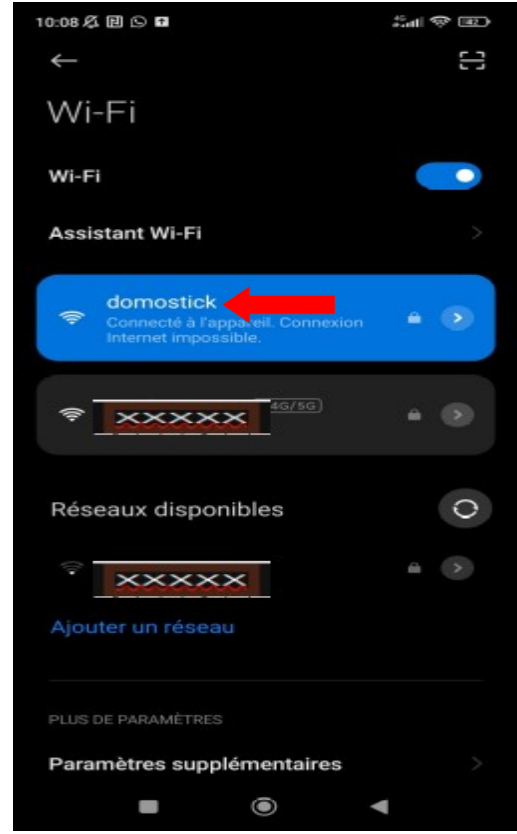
10:08

Wi-Fi

Wi-Fi

Assistant Wi-Fi

domostick
Connecté à l'appa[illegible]eil. Connexion Internet impossible.

XXXXX 4G/5G

Réseaux disponibles

XXXXX

Ajouter un réseau

PLUS DE PARAMÈTRES

Paramètres supplémentaires